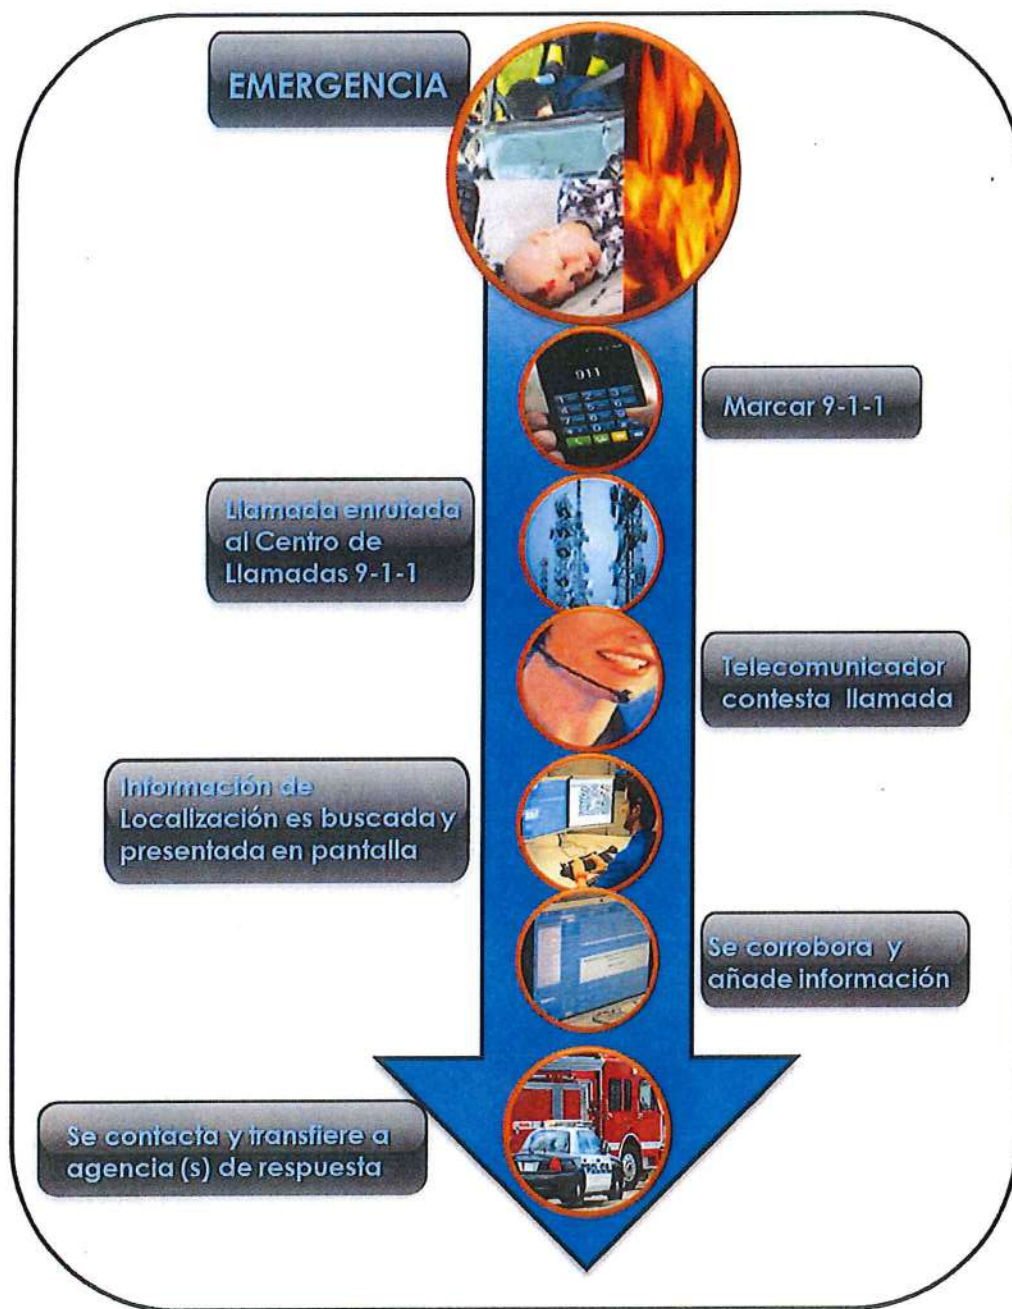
EMERGENCIA

911

Marcar 9-1-1

Llamada enrutada al Centro de Llamadas 9-1-1

Telecomunicador contesta llamada

Información de Localización es buscada y presentada en pantalla

Se corrobora y añade información

Se contacta y transfiere a agencia (s) de respuesta

POLICIA